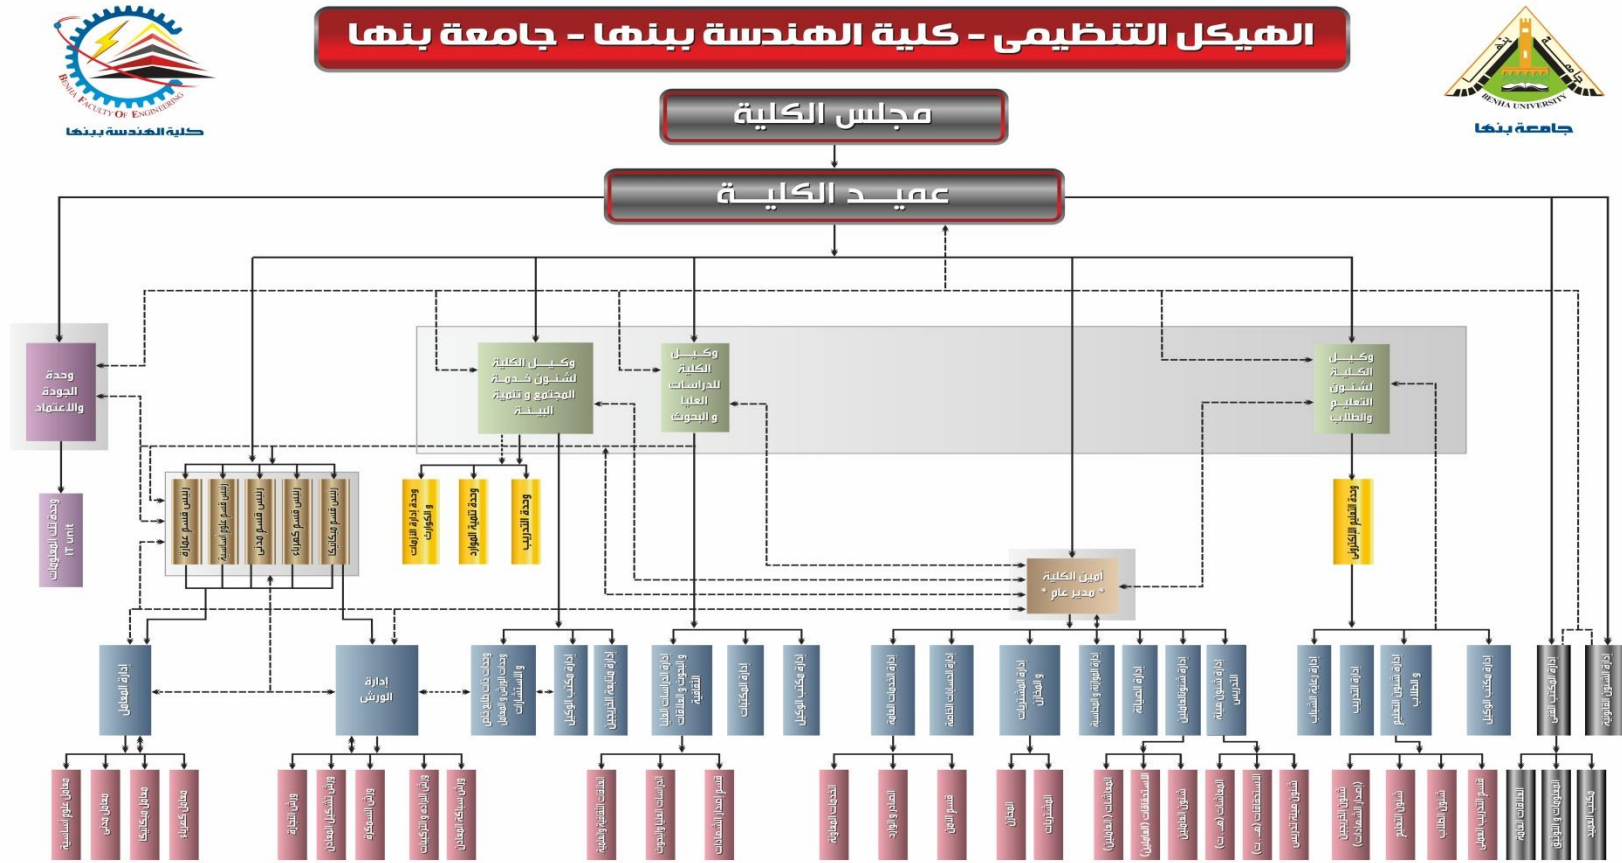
الهيكل التنظيمى - كلية الهندسة ببنها - جامعة بنها

BENHA FACULTY OF ENGINEERING
كلية الهندسة ببنها

BENHA UNIVERSITY
جامعة بنها

مجلس الكلية

عميـــد الكليـــة

وحدة الجودة والاعتماد

وحدة تك المعلومات IT unit

وكيـل الكلية لشئون خدمة المجتمع و تنمية البيئة

وكيـل الكلية للدراسات العليا و البحوث

وكيـل الكلية لشئون التعليم والطلاب

رئيس قسم عمارة
رئيس قسم علوم أساسية
رئيس قسم مدنى
رئيس قسم كهرباء
رئيس قسم ميكانيكا

وحدة ادارة الازمات و الكوارث

وحدة تنمية الموارد

وحدة التدريب

وحدة التعليم الإلكتروني

أمين الكلية " مدير عام "

ادارة المعامل

ادارة الورش

وحدات ذات طابع خاص و الاستشارات

ادارة مكتب الوكيل

ادارة متابعة الخريجين

ادارة الدراسات العليا و البحوث و العلاقات الثقافية

ادارة المكتبات

ادارة مكتب الوكيل

ادارة الخدمات العامة

ادارة الحسابات العامة

ادارة المشتريات و المخازن

ادارة الموازنة و الرقابة

ادارة الصيانة

ادارة شئون العاملين

ادارة شئون هيئة التدريس

ادارة رعاية الشباب

ادارة التدريب

ادارة شئون التعليم و الطلاب

ادارة مكتب الوكيل

ادارة المكتب الفنى

ادارة الشئون القانونية

معامل علوم أساسية
معامل مدنى
معامل ميكانيكا
معامل كهرباء

ورش النجارة
ورش التشكيل المعادن
ورش السباكة
ورش اللحام و البرادة و التركيبات
ورش سباكة المعادن

العلاقات الثقافية و العلمية
الدراسات العليا و البحوث
قسم إصدار الشهادات

الخدمات المعاونة
الصادر و الوارد
قسم النقل

المخازن
المشتريات

المرتبات (العاملين)
الاستحقاقات (العاملين)
شئون العاملين
المرتبات (هـ. ت)
الاستحقاقات (هـ. ت)
شئون هيئة التدريس

شئون الخريجين (إصدار الشهادات)
شئون التعليم
شئون الطلاب
قسم التدريب الصيفى

العلاقات العامة
المعلومات و التوثيق
مكتب العميد